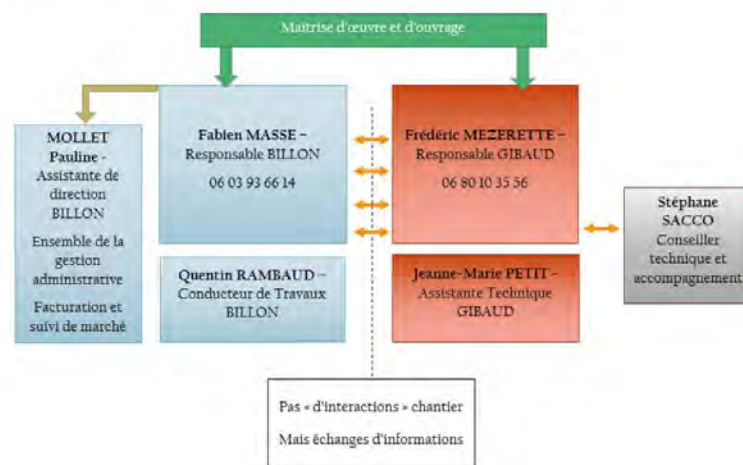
Maîtrise d'œuvre et d'ouvrage

MOLLET Pauline - Assistante de direction BILLON

Ensemble de la gestion administrative

Facturation et suivi de marché

Fabien MASSE – Responsable BILLON

06 03 93 66 14

Quentin RAMBAUD – Conducteur de Travaux BILLON

Frédéric MEZERETTE – Responsable GIBAUD

06 80 10 35 56

Jeanne-Marie PETIT – Assistante Technique GIBAUD

Stéphane SACCO

Conseiller technique et accompagnement

Pas « d'interactions » chantier

Mais échanges d'informations